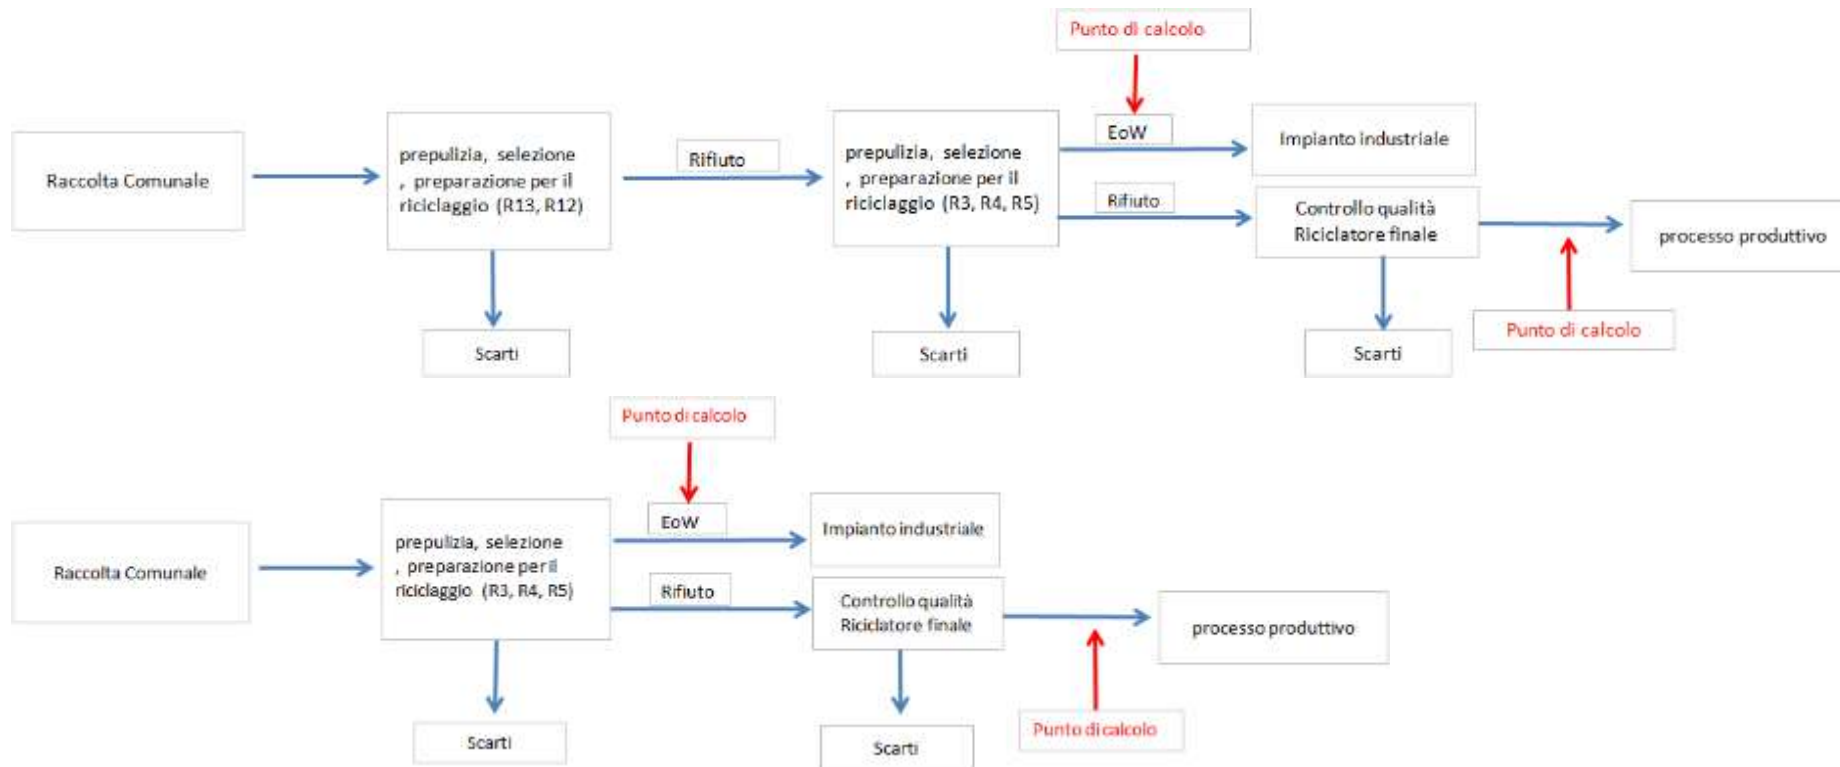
Punto di calcolo

Raccolta Comunale

prepulizia, selezione , preparazione per il riciclaggio (R13, R12)

Rifiuto

prepulizia, selezione , preparazione per il riciclaggio (R3, R4, R5)

EoW

Impianto industriale

Rifiuto

Controllo qualità Riciclatore finale

processo produttivo

Scarti

Scarti

Scarti

Punto di calcolo

Punto di calcolo

Raccolta Comunale

prepulizia, selezione , preparazione per il riciclaggio (R3, R4, R5)

EoW

Impianto industriale

Rifiuto

Controllo qualità Riciclatore finale

processo produttivo

Scarti

Scarti

Punto di calcolo